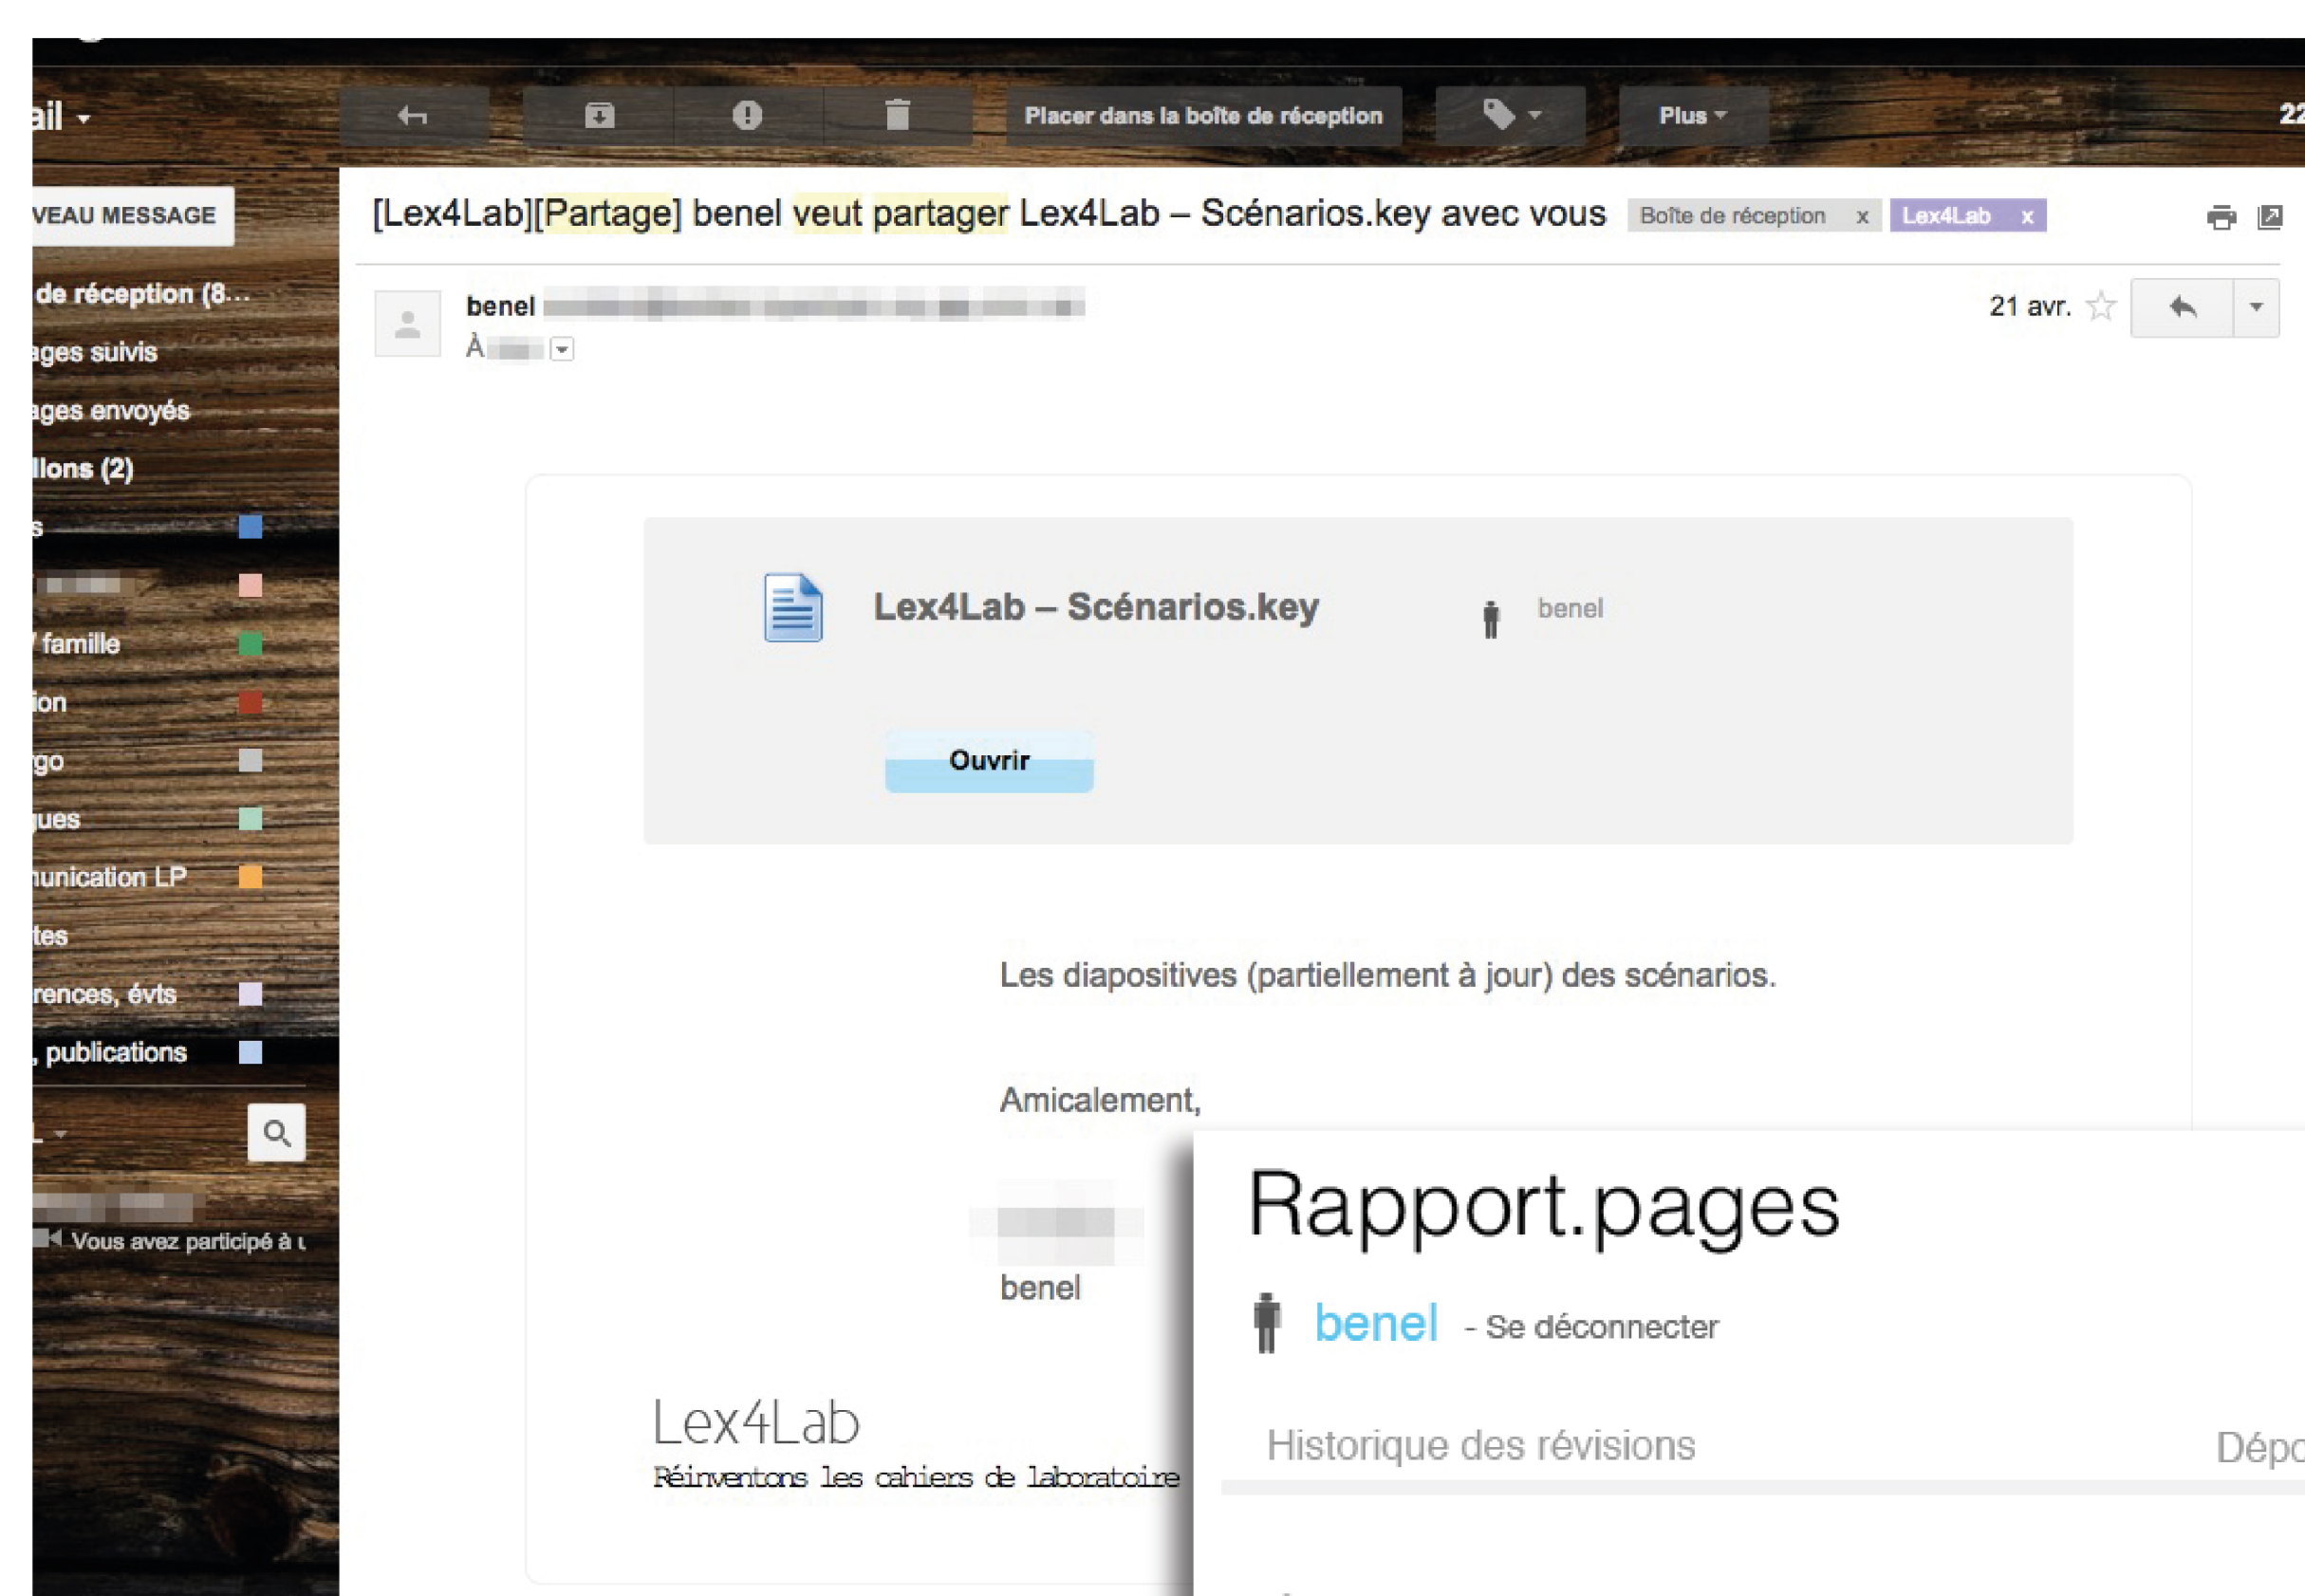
ail
Placer dans la boîte de réception
Plus
22
VEAU MESSAGE
de réception (8...
ages suivis
ages envoyés
llons (2)
s
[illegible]
/ famille
ion
go
ues
unication LP
tes
rences, évts
, publications
Vous avez participé à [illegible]

[Lex4Lab][Partage] benel veut partager Lex4Lab – Scénarios.key avec vous
Boîte de réception x
Lex4Lab x

benel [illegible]
À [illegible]
21 avr.

Lex4Lab – Scénarios.key
benel

Ouvrir

Les diapositives (partiellement à jour) des scénarios.

Amicalement,

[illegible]
benel

Lex4Lab
Réinventons les cahiers de laboratoire

Rapport.pages
benel - Se déconnecter
Historique des révisions
Dépo